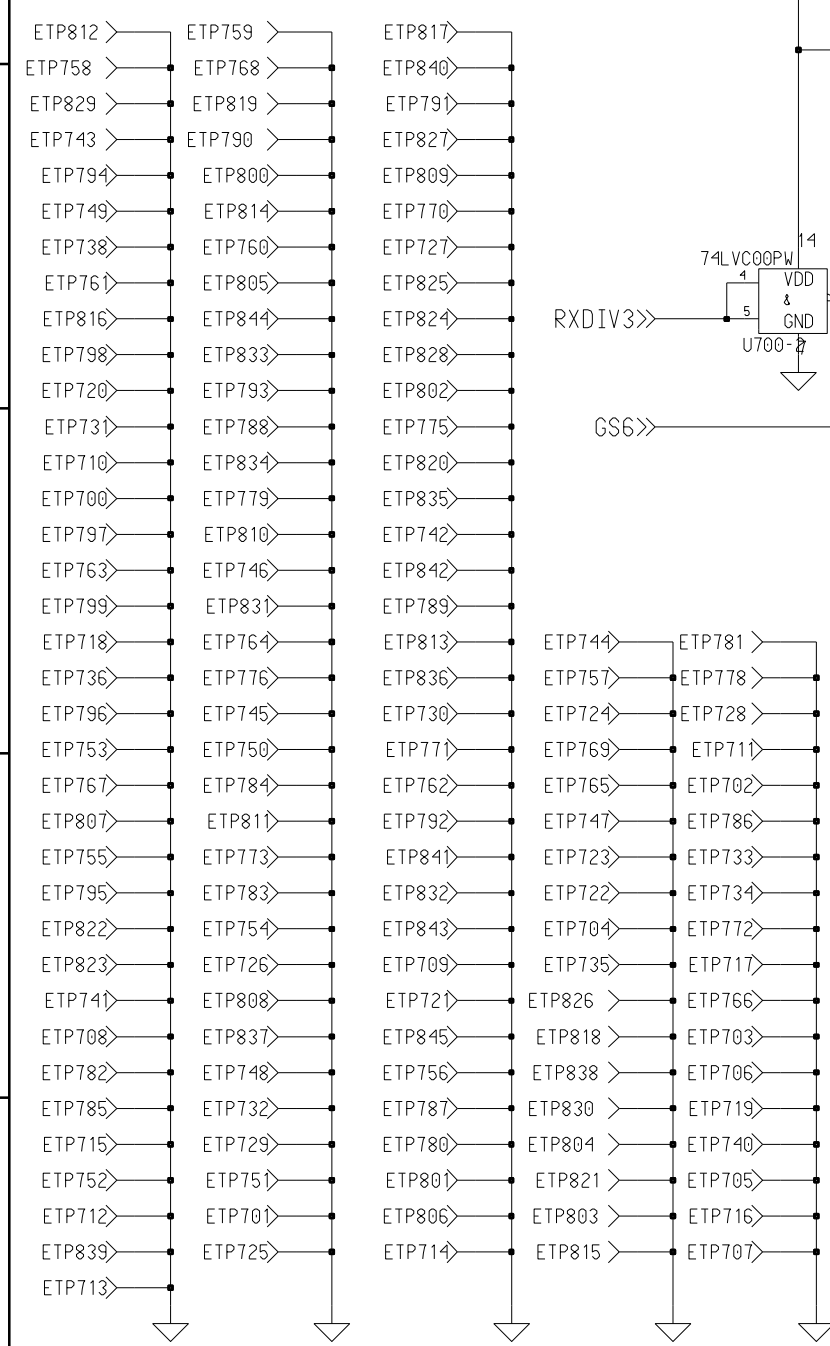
ETP812
ETP758
ETP829
ETP743
ETP794
ETP749
ETP738
ETP761
ETP816
ETP798
ETP720
ETP731
ETP710
ETP700
ETP797
ETP763
ETP799
ETP718
ETP736
ETP796
ETP753
ETP767
ETP807
ETP755
ETP795
ETP822
ETP823
ETP741
ETP708
ETP782
ETP785
ETP715
ETP752
ETP712
ETP839
ETP713

ETP759
ETP768
ETP819
ETP790
ETP800
ETP814
ETP760
ETP805
ETP844
ETP833
ETP793
ETP788
ETP834
ETP779
ETP810
ETP746
ETP831
ETP764
ETP776
ETP745
ETP750
ETP784
ETP811
ETP773
ETP783
ETP754
ETP726
ETP808
ETP837
ETP748
ETP732
ETP729
ETP751
ETP701
ETP725

ETP817
ETP840
ETP791
ETP827
ETP809
ETP770
ETP727
ETP825
ETP824
ETP828
ETP802
ETP775
ETP820
ETP835
ETP742
ETP842
ETP789
ETP813
ETP836
ETP730
ETP771
ETP762
ETP792
ETP841
ETP832
ETP843
ETP709
ETP721
ETP845
ETP756
ETP787
ETP780
ETP801
ETP806
ETP714

14
74LVC00PW
4
5
VDD
&
GND
RXDIV3
U700-2

GS6

ETP744
ETP757
ETP724
ETP769
ETP765
ETP747
ETP723
ETP722
ETP704
ETP735
ETP826
ETP818
ETP838
ETP830
ETP804
ETP821
ETP803
ETP815

ETP781
ETP778
ETP728
ETP711
ETP702
ETP786
ETP733
ETP734
ETP772
ETP717
ETP766
ETP703
ETP706
ETP719
ETP740
ETP705
ETP716
ETP707